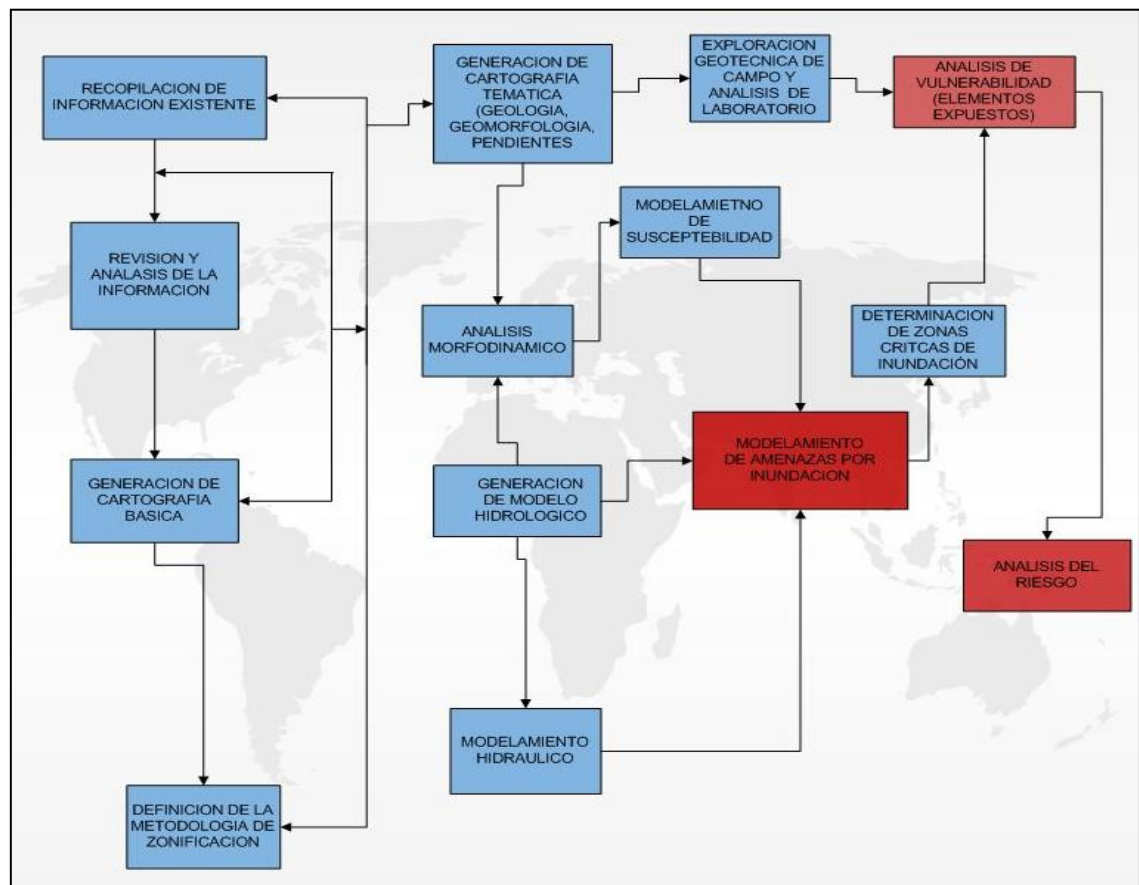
RECOPILACION DE INFORMACION EXISTENTE

GENERACION DE CARTOGRAFIA TEMATICA (GEOLOGIA, GEOMORFOLOGIA, PENDIENTES

EXPLORACION GEOTECNICA DE CAMPO Y ANALISIS DE LABORATORIO

ANALISIS DE VULNERABILIDAD (ELEMENTOS EXPUESTOS)

REVISION Y ANALASIS DE LA INFORMACION

MODELAMIETNO DE SUSCEPTEBILIDAD

ANALISIS MORFODINAMICO

DETERMINACION DE ZONAS CRITCAS DE INUNDACIÓN

GENERACION DE CARTOGRAFIA BASICA

GENERACION DE MODELO HIDROLOGICO

MODELAMIENTO DE AMENAZAS POR INUNDACION

ANALISIS DEL RIESGO

MODELAMIENTO HIDRAULICO

DEFINICION DE LA METODOLOGIA DE ZONIFICACION